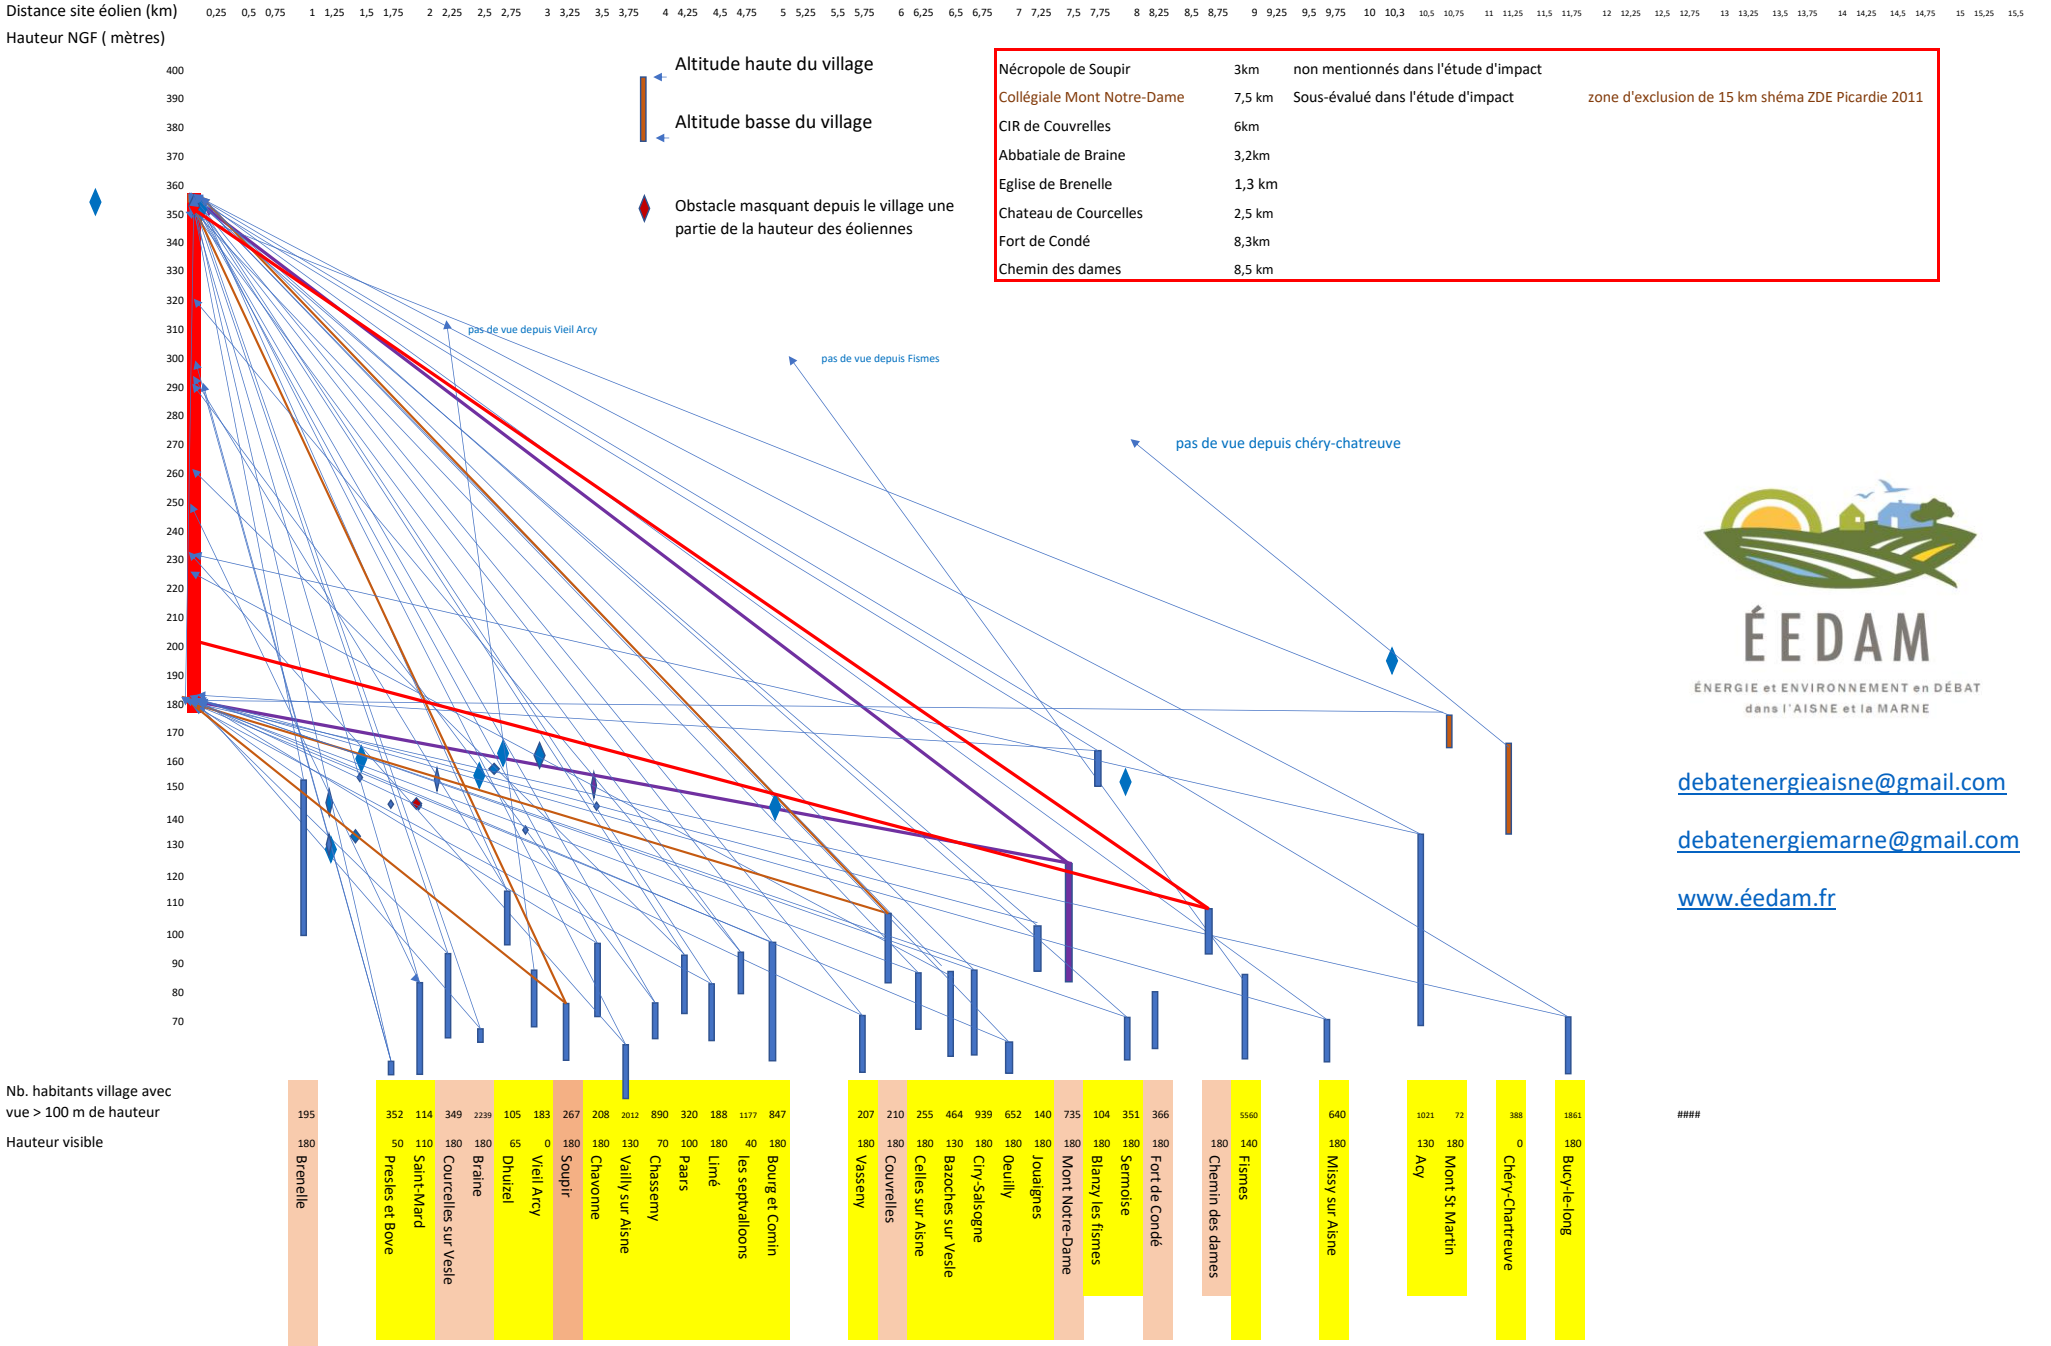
Distance site éolien (km) 0,25 0,5 0,75 1 1,25 1,5 1,75 2 2,25 2,5 2,75 3 3,25 3,5 3,75 4 4,25 4,5 4,75 5 5,25 5,5 5,75 6 6,25 6,5 6,75 7 7,25 7,5 7,75 8 8,25 8,5 8,75 9 9,25 9,5 9,75 10 10,3 10,5 10,75 11 11,25 11,5 11,75 12 12,25 12,5 12,75 13 13,25 13,5 13,75 14 14,25 14,5 14,75 15 15,25 15,5

Hauteur NGF ( mètres)

400 390 380 370 360 350 340 330 320 310 300 290 280 270 260 250 240 230 220 210 200 190 180 170 160 150 140 130 120 110 100 90 80 70

Altitude haute du village

Altitude basse du village

Obstacle masquant depuis le village une partie de la hauteur des éoliennes

| Nécropole de Soupir | 3km | non mentionnés dans l'étude d'impact | |
|---|---|---|---|
| Collégiale Mont Notre-Dame | 7,5 km | Sous-évalué dans l'étude d'impact | zone d'exclusion de 15 km shéma ZDE Picardie 2011 |
| CIR de Couvrelles | 6km | | |
| Abbatiale de Braine | 3,2km | | |
| Eglise de Brenelle | 1,3 km | | |
| Chateau de Courcelles | 2,5 km | | |
| Fort de Condé | 8,3km | | |
| Chemin des dames | 8,5 km | | |

pas de vue depuis Vieil Arcy

pas de vue depuis Fismes

pas de vue depuis chéry-chatreuve

ÉEDAM
ÉNERGIE et ENVIRONNEMENT en DÉBAT dans l'AISNE et la MARNE

debatenergieaisne@gmail.com

debatenergiemarne@gmail.com

www.éedam.fr

Nb. habitants village avec vue > 100 m de hauteur

Hauteur visible

| Village | Nb. habitants | Hauteur visible |
|---|---|---|
| Brenelle | 195 | 180 |
| Presles et Bove | 352 | 50 |
| Saint-Mard | 114 | 110 |
| Courcelles sur Vesle | 349 | 180 |
| Braine | 2239 | 180 |
| Dhuizel | 105 | 65 |
| Vieil Arcy | 183 | 0 |
| Soupir | 267 | 180 |
| Chavonne | 208 | 180 |
| Vailly sur Aisne | 2012 | 130 |
| Chassemy | 890 | 70 |
| Paars | 320 | 100 |
| Limé | 188 | 180 |
| les septvalloons | 1177 | 40 |
| Bourg et Comin | 847 | 180 |
| Vasseny | 207 | 180 |
| Couvrelles | 210 | 180 |
| Celles sur Aisne | 255 | 180 |
| Bazoches sur Vesle | 464 | 130 |
| Ciry-Salsogne | 939 | 180 |
| Oeuilly | 652 | 180 |
| Jouaignes | 140 | 180 |
| Mont Notre-Dame | 735 | 180 |
| Blanzy les fismes | 104 | 180 |
| Sermoise | 351 | 180 |
| Fort de Condé | 366 | 180 |
| Chemin des dames | | 180 |
| Fismes | 5560 | 140 |
| Missy sur Aisne | 640 | 180 |
| Acy | 1021 | 130 |
| Mont St Martin | 72 | 180 |
| Chéry-Chartreuve | 388 | 0 |
| Bucy-le-long | 1861 | 180 |

####